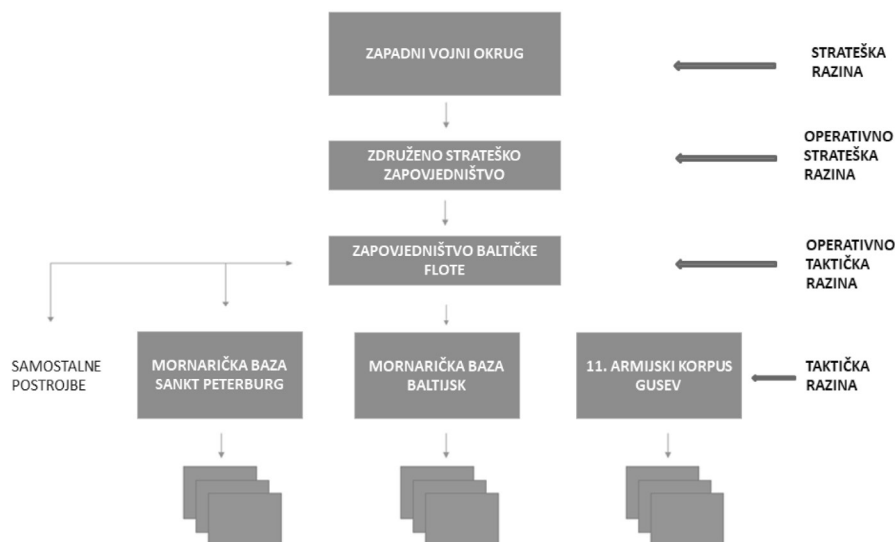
ZAPADNI VOJNI OKRUG

STRATEŠKA RAZINA

ZDRUŽENO STRATEŠKO ZAPOVJEDNIŠTVO

OPERATIVNO STRATEŠKA RAZINA

ZAPOVJEDNIŠTVO BALTIČKE FLOTE

OPERATIVNO TAKTIČKA RAZINA

SAMOSTALNE POSTROJBE

MORNARIČKA BAZA SANKT PETERBURG

MORNARIČKA BAZA BALTIJSK

11. ARMIJSKI KORPUS GUSEV

TAKTIČKA RAZINA